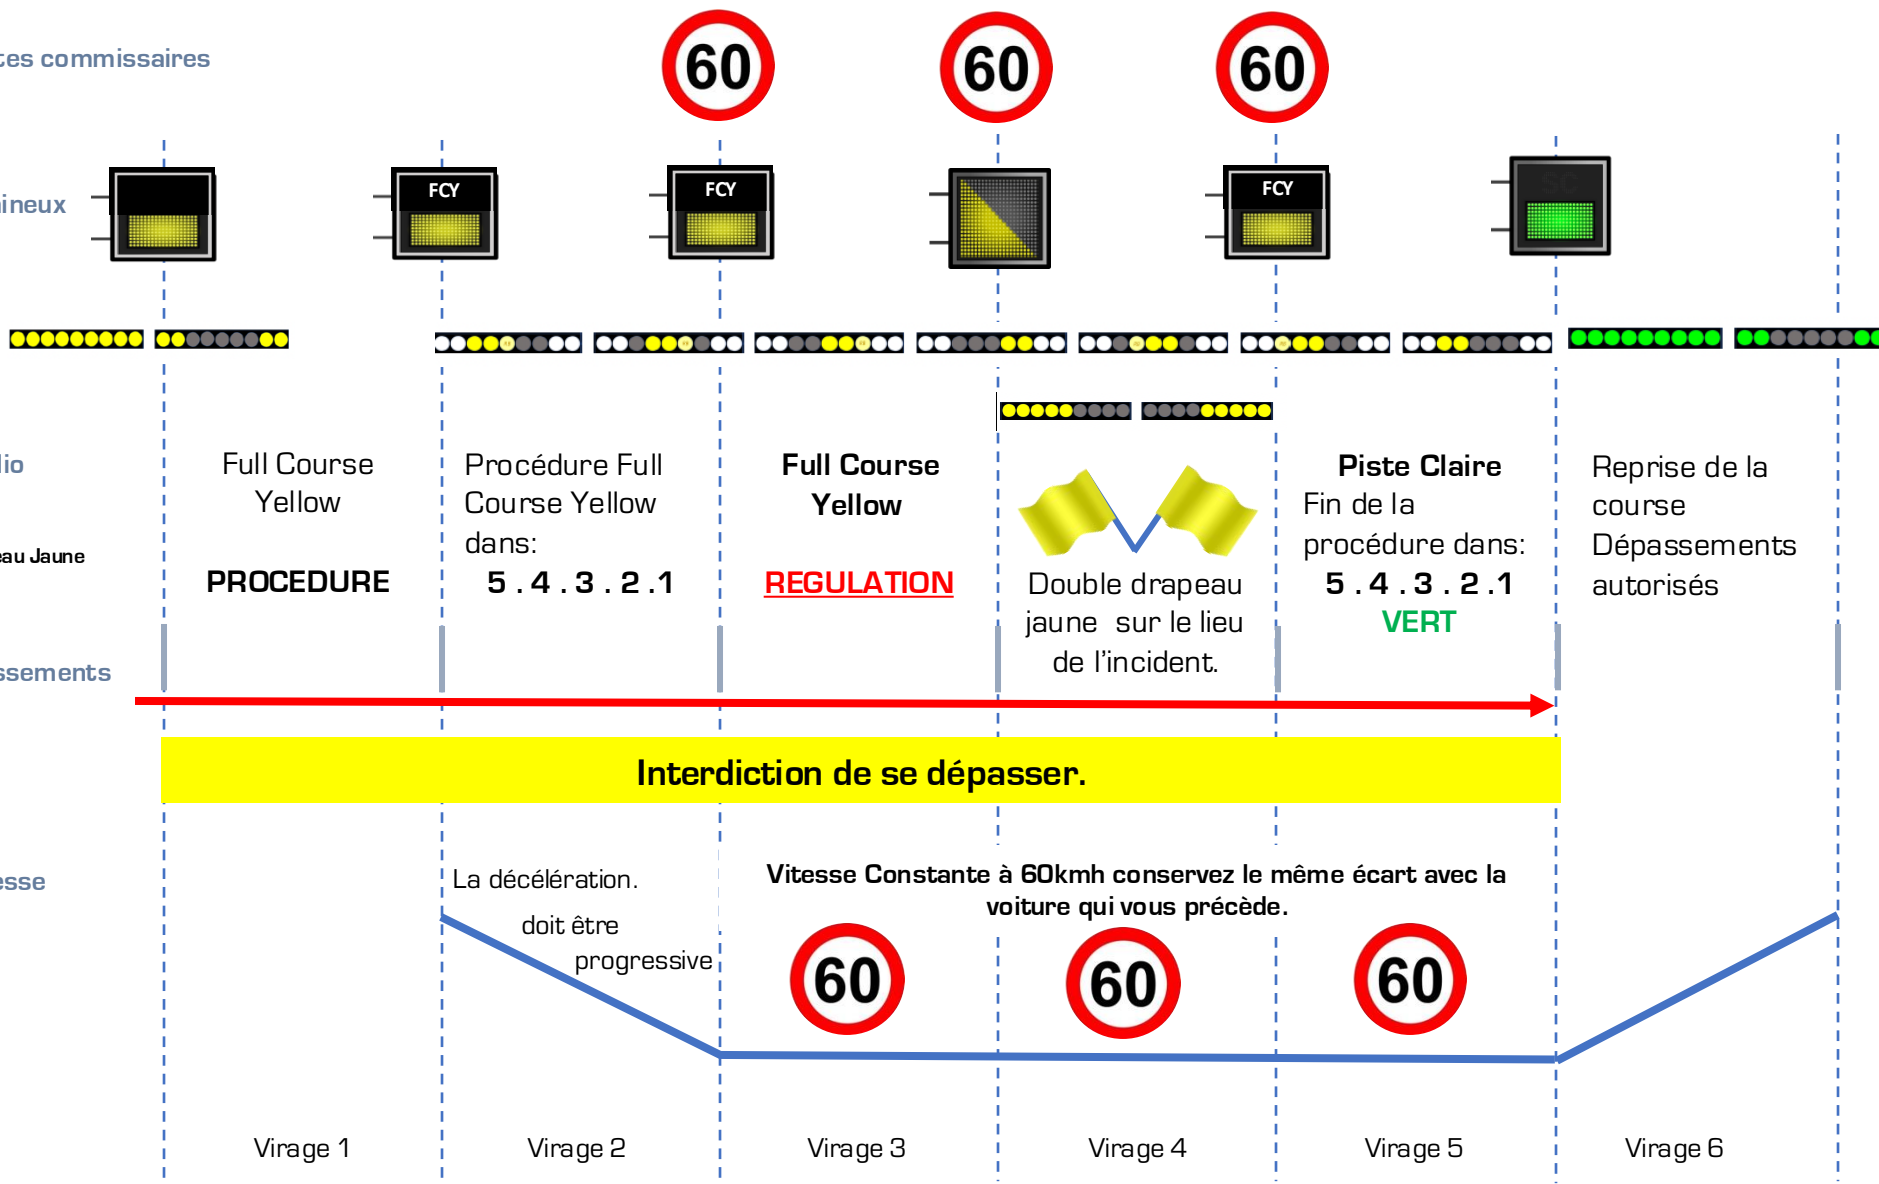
tes commissaires

60 60 60

ineux

FCY FCY FCY

SC

lio

au Jaune

ssements

esse

Full Course Yellow

PROCEDURE

Procédure Full Course Yellow dans:
5 . 4 . 3 . 2 . 1

Full Course Yellow

REGULATION

Double drapeau jaune sur le lieu de l'incident.

Piste Claire
Fin de la procédure dans:
5 . 4 . 3 . 2 . 1
VERT

Reprise de la course
Dépassements autorisés

Interdiction de se dépasser.

La décélération.
doit être
progressive

Vitesse Constante à 60kmh conservez le même écart avec la voiture qui vous précède.

60 60 60

Virage 1 Virage 2 Virage 3 Virage 4 Virage 5 Virage 6